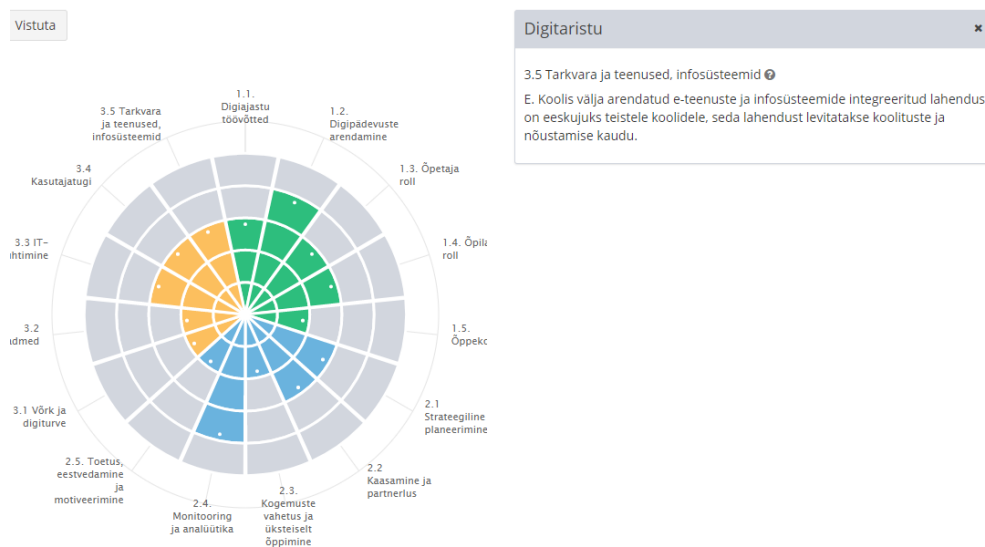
Vistuta

1.1. Digiajastu töövõtted

1.2. Digipädevuste arendamine

1.3. Õpetaja roll

1.4. Õpila roll

1.5. Õppeko

2.1 Strateegiline planeerimine

2.2 Kaasamine ja partnerlus

2.3. Kogemuste vahetus ja üksteiselt õppimine

2.4. Monitooring ja analüütika

2.5. Toetus, eestvedamine ja motiveerimine

3.1 Võrk ja digiturve

3.2 admed

3.3 IT-ihtimine

3.4 Kasutajatugi

3.5 Tarkvara ja teenused, infosüsteemid

Digitaristu ×

3.5 Tarkvara ja teenused, infosüsteemid

E. Koolis välja arendatud e-teenuste ja infosüsteemide integreeritud lahendus on eeskujuks teistele koolidele, seda lahendust levitatakse koolituste ja nõustamise kaudu.